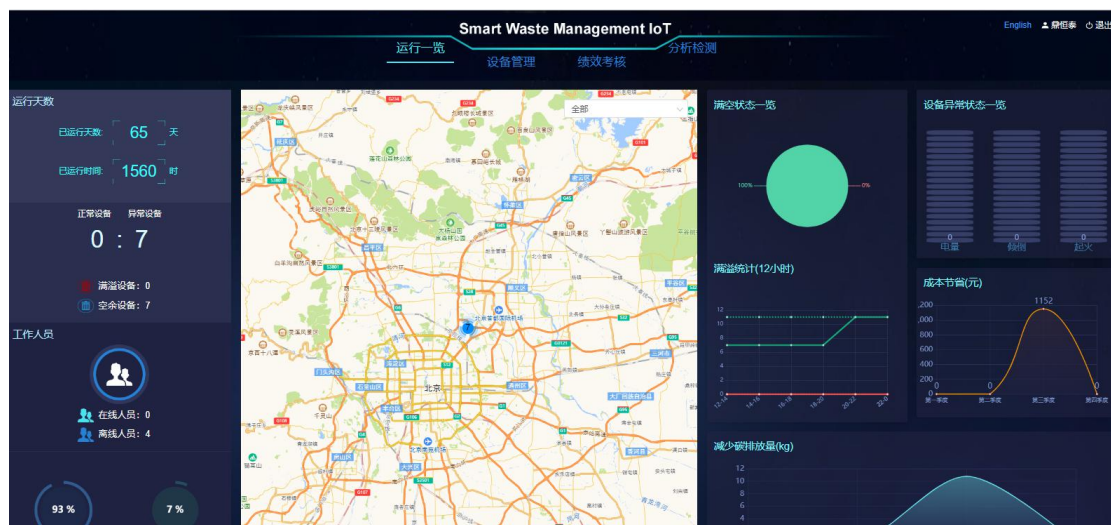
Smart Waste Management IoT

English 鼎恒泰 退出

运行一览 设备管理 绩效考核 分析检测

运行天数

已运行天数: 65 天

已运行时间: 1560 时

正常设备 异常设备

0 : 7

满溢设备: 0

空余设备: 7

工作人员

在线人员: 0

离线人员: 4

93 %

7 %

全部

北京

满空状态一览

100%

0%

设备异常状态一览

0 电量

0 倾倒

0 起火

满溢统计(12小时)

12
10
8
6
4
2
0

12-14 14-16 16-18 18-20 20-22 22-0

成本节省(元)

1152

0 0 0

第一季度 第二季度 第三季度 第四季度

减少碳排放量(kg)

12
10
8
6
4